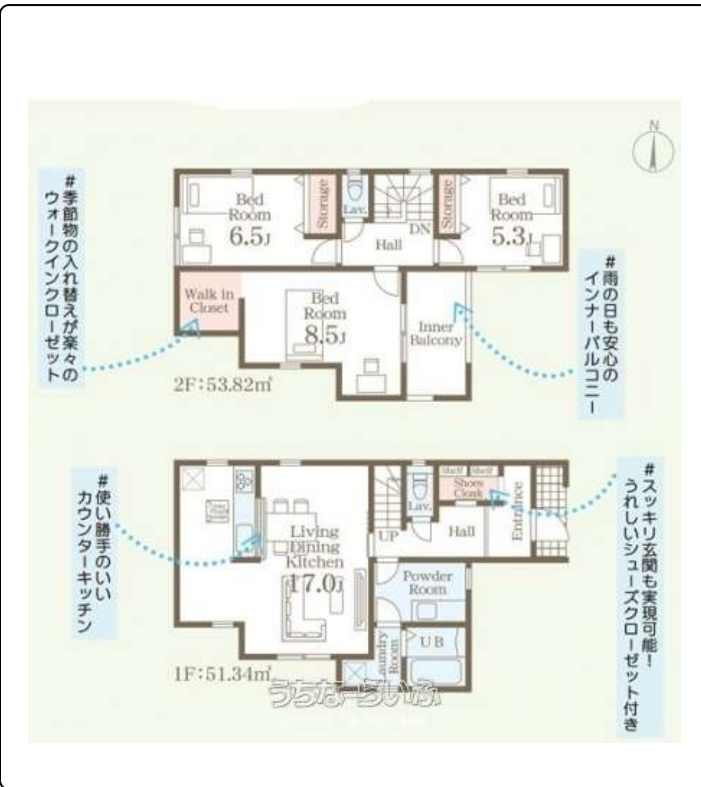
N

#季節物の入れ替えが楽々のウォークインクローゼット

Bed Room 6.5J

Storage

Lav.

DN

Hall

Storage

Bed Room 5.3J

#雨の日も安心のインナーバルコニー

Walk in Closet

Bed Room 8.5J

Inner Balcony

2F:53.82㎡

#使い勝手のいいカウンターキッチン

Living Dining Kitchen 17.0J

Lav.

UP

Shelf Shelf

Shoes Cloak

Hall

Entrance

#スッキリ玄関も実現可能!うれしいシューズクローゼット付き

Powder Room

Laundry Room

UB

1F:51.34㎡

うちなーらいふ